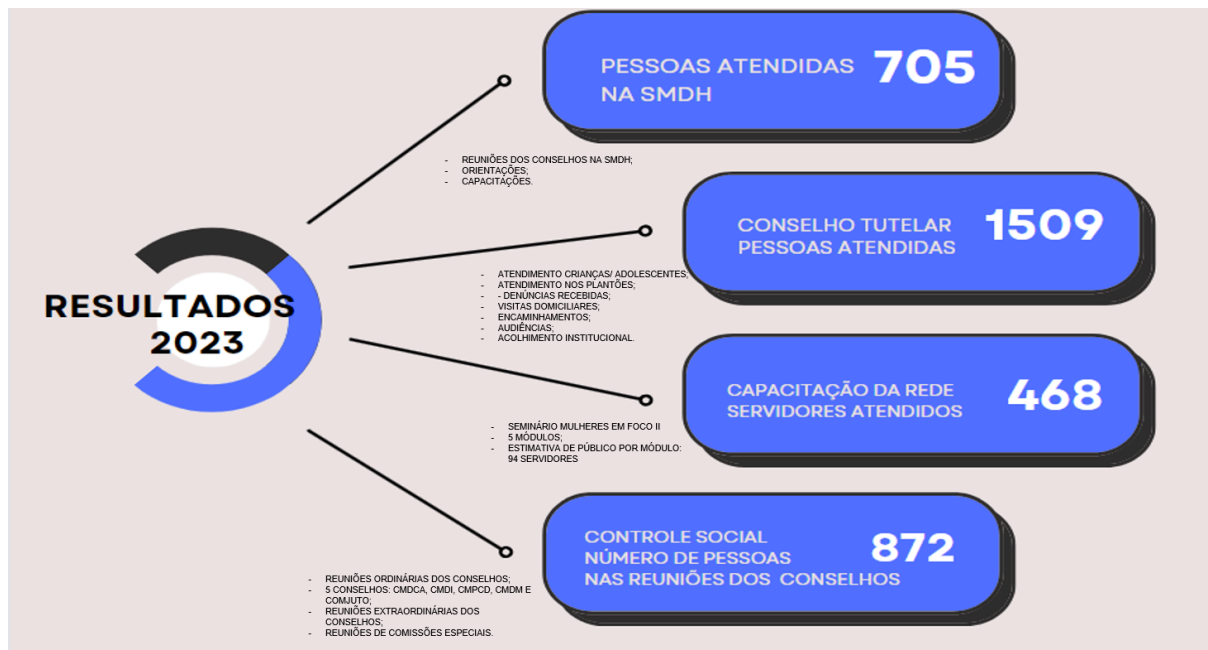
RESULTADOS 2023

PESSOAS ATENDIDAS NA SMDH 705

- REUNIÕES DOS CONSELHOS NA SMDH;
- ORIENTAÇÕES;
- CAPACITAÇÕES.

CONSELHO TUTELAR PESSOAS ATENDIDAS 1509

- ATENDIMENTO CRIANÇAS/ ADOLESCENTES;
- ATENDIMENTO NOS PLANTÕES;
- - DENÚNCIAS RECEBIDAS;
- VISITAS DOMICILIARES;
- ENCAMINHAMENTOS;
- AUDIÊNCIAS;
- ACOLHIMENTO INSTITUCIONAL.

CAPACITAÇÃO DA REDE SERVIDORES ATENDIDOS 468

- SEMINÁRIO MULHERES EM FOCO II
- 5 MÓDULOS;
- ESTIMATIVA DE PÚBLICO POR MÓDULO: 94 SERVIDORES

CONTROLE SOCIAL NÚMERO DE PESSOAS NAS REUNIÕES DOS CONSELHOS 872

- REUNIÕES ORDINÁRIAS DOS CONSELHOS;
- 5 CONSELHOS: CMDCA, CMDI, CMPCD, CMDM E COMJUTO;
- REUNIÕES EXTRAORDINÁRIAS DOS CONSELHOS;
- REUNIÕES DE COMISSÕES ESPECIAIS.